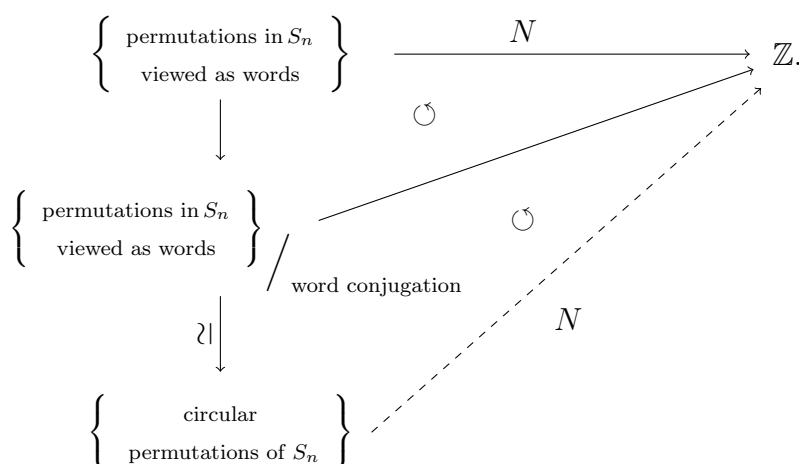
$\left\{ \begin{array}{c} \text{permutations in } S_n \\ \text{viewed as words} \end{array} \right\}$ $\xrightarrow{N}$ $\mathbb{Z}$.

$\circlearrowleft$

$\left\{ \begin{array}{c} \text{permutations in } S_n \\ \text{viewed as words} \end{array} \right\}$ / word conjugation

$\circlearrowleft$

$\wr$

$N$

$\left\{ \begin{array}{c} \text{circular} \\ \text{permutations of } S_n \end{array} \right\}$